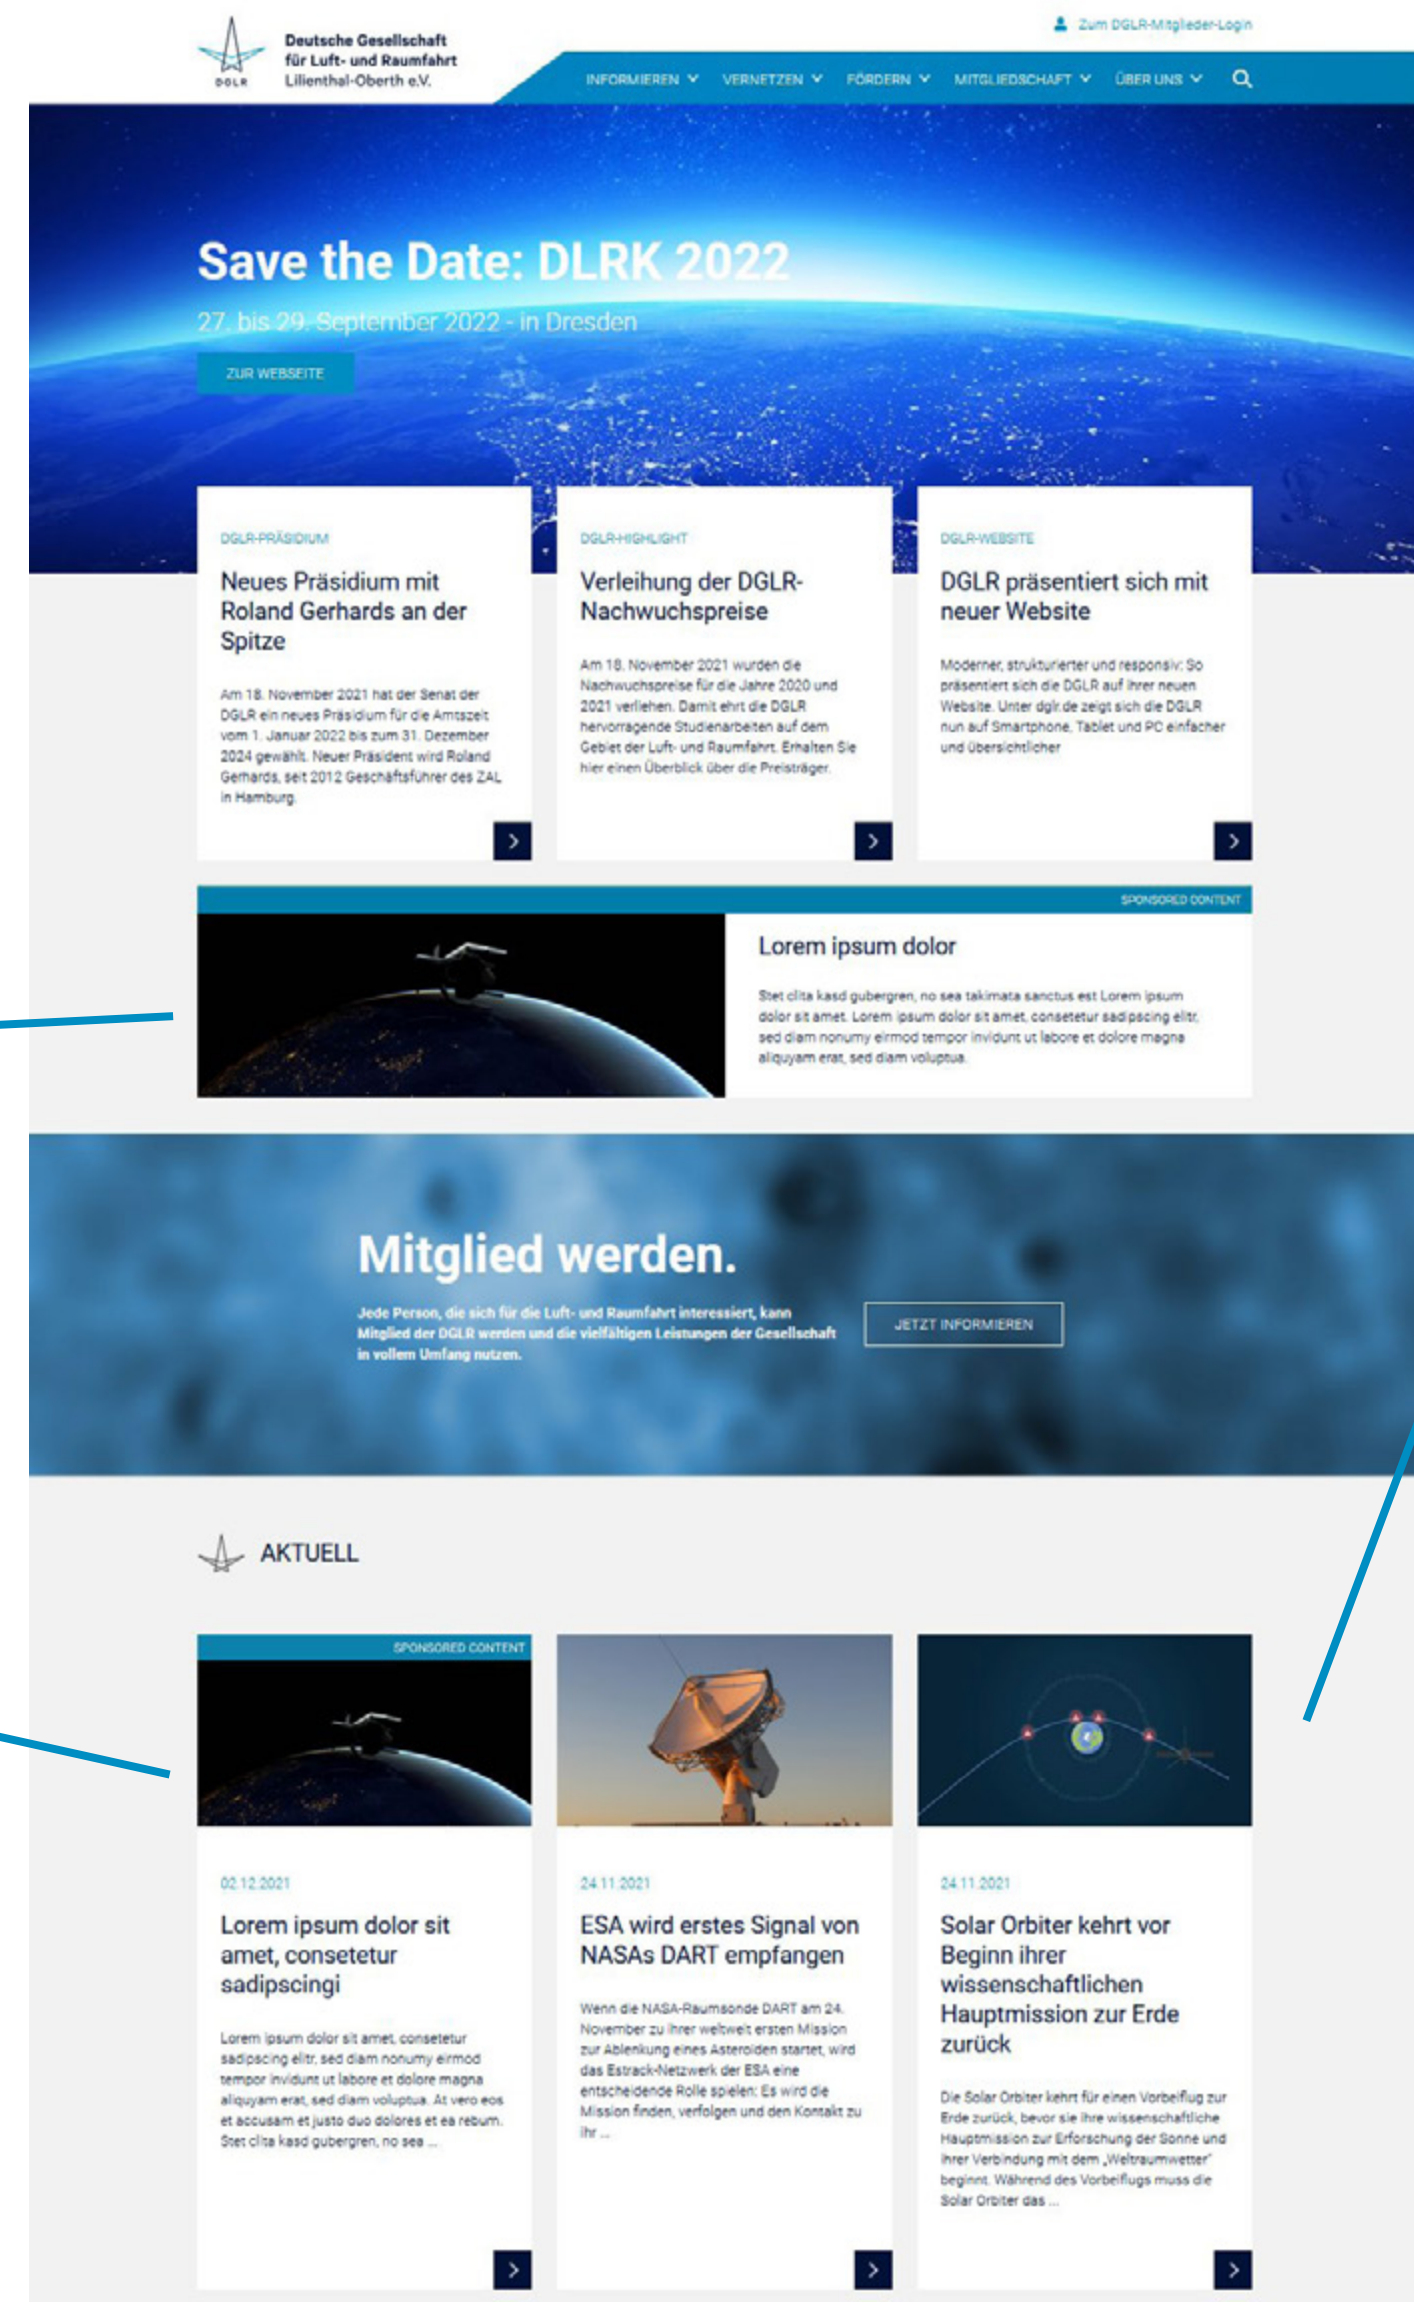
DGLR

Deutsche Gesellschaft für Luft- und Raumfahrt Lilienthal-Oberth e.V.

Zum DGLR-Mitglieder-Login

INFORMIEREN VERNETZEN FÖRDERN MITGLIEDSCHAFT ÜBER UNS

Save the Date: DLRK 2022

27. bis 29. September 2022 - in Dresden

ZUR WEBSEITE

DGLR-PRÄSIDIUM

Neues Präsidium mit Roland Gerhards an der Spitze

Am 18. November 2021 hat der Senat der DGLR ein neues Präsidium für die Amtszeit vom 1. Januar 2022 bis zum 31. Dezember 2024 gewählt. Neuer Präsident wird Roland Gerhards, seit 2012 Geschäftsführer des ZAL in Hamburg.

DGLR-HIGHLIGHT

Verleihung der DGLR-Nachwuchspreise

Am 18. November 2021 wurden die Nachwuchspreise für die Jahre 2020 und 2021 verliehen. Damit ehrt die DGLR hervorragende Studienarbeiten auf dem Gebiet der Luft- und Raumfahrt. Erhalten Sie hier einen Überblick über die Preisträger.

DGLR-WEBSITE

DGLR präsentiert sich mit neuer Website

Moderner, strukturierter und responsiv: So präsentiert sich die DGLR auf ihrer neuen Website. Unter dglr.de zeigt sich die DGLR nun auf Smartphone, Tablet und PC einfacher und übersichtlicher

SPONSORED CONTENT

Lorem ipsum dolor

Stet clita kasd gubergren, no sea takimata sanctus est Lorem ipsum dolor sit amet. Lorem ipsum dolor sit amet, consetetur sadipscing elitr, sed diam nonumy eirmod tempor invidunt ut labore et dolore magna aliquyam erat, sed diam voluptua.

Mitglied werden.

Jede Person, die sich für die Luft- und Raumfahrt interessiert, kann Mitglied der DGLR werden und die vielfältigen Leistungen der Gesellschaft in vollem Umfang nutzen.

JETZT INFORMIEREN

AKTUELL

SPONSORED CONTENT

02.12.2021

Lorem ipsum dolor sit amet, consetetur sadipscingi

Lorem ipsum dolor sit amet, consetetur sadipscing elitr, sed diam nonumy eirmod tempor invidunt ut labore et dolore magna aliquyam erat, sed diam voluptua. At vero eos et accusam et justo duo dolores et ea rebum. Stet clita kasd gubergren, no sea ...

24.11.2021

ESA wird erstes Signal von NASAs DART empfangen

Wenn die NASA-Raumsonde DART am 24. November zu ihrer weltweit ersten Mission zur Ablenkung eines Asteroiden startet, wird das Estrack-Netzwerk der ESA eine entscheidende Rolle spielen: Es wird die Mission finden, verfolgen und den Kontakt zu ihr ...

24.11.2021

Solar Orbiter kehrt vor Beginn ihrer wissenschaftlichen Hauptmission zur Erde zurück

Die Solar Orbiter kehrt für einen Vorbeiflug zur Erde zurück, bevor sie ihre wissenschaftliche Hauptmission zur Erforschung der Sonne und ihrer Verbindung mit dem „Weltraumwetter" beginnt. Während des Vorbeiflugs muss die Solar Orbiter das ...